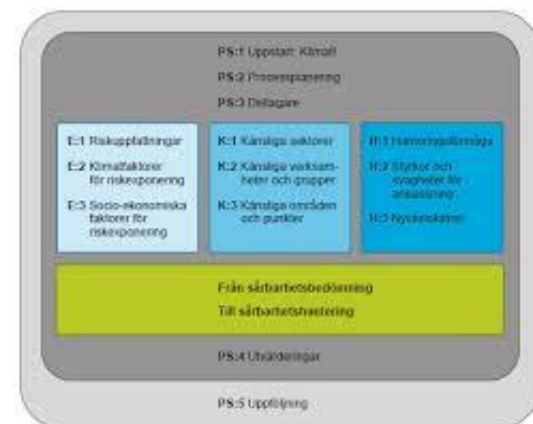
PS:1 Uppstart: Klimat

PS:2 Processplanering

PS:3 Deltagare

E:1 Riskuppfattningar

E:2 Klimatfaktorer för riskexponering

E:3 Socio-ekonomiska faktorer för riskexponering

K:1 Känsliga sektorer

K:2 Känsliga verksamheter och grupper

K:3 Känsliga områden och punkter

H:1 Hanteringsförmåga

H:2 Styrkor och svagheter för anpassning

H:3 Nyckelaktörer

Från sårbarhetsbedömning

Till sårbarhetshantering

PS:4 Utvärderingar

PS:5 Uppföljning